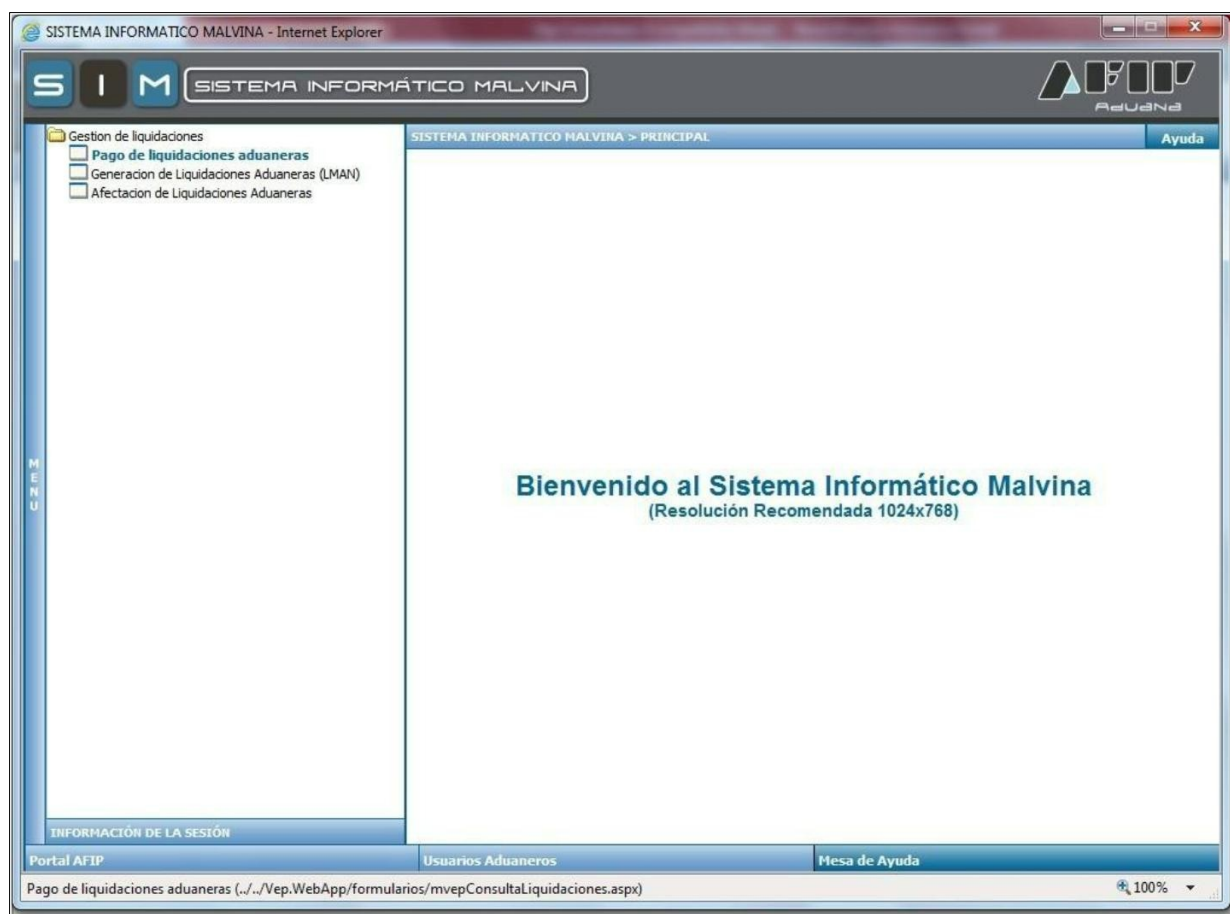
SISTEMA INFORMATICO MALVINA - Internet Explorer

S I M SISTEMA INFORMÁTICO MALVINA

AFIP AduaNa

Gestion de liquidaciones
Pago de liquidaciones aduaneras
Generacion de Liquidaciones Aduaneras (LMAN)
Afectacion de Liquidaciones Aduaneras

SISTEMA INFORMATICO MALVINA > PRINCIPAL

Ayuda

M E N U

Bienvenido al Sistema Informático Malvina
(Resolución Recomendada 1024x768)

INFORMACIÓN DE LA SESIÓN

Portal AFIP

Usuarios Aduaneros

Mesa de Ayuda

Pago de liquidaciones aduaneras (../../Vep.WebApp/formularios/mvepConsultaLiquidaciones.aspx)

100%